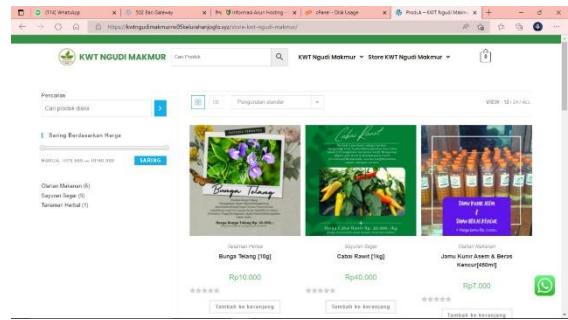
(914) WhatsApp | 502 Bad Gateway | Informasi Akun Hosting | cPanel - Disk Usage | Produk – KWT Ngudi Makmur

https://kwtngudimakmur...kelurahanjogja.xyz/store-kwt-ngudi-makmur/

KWT NGUDI MAKMUR

Cari Produk

KWT Ngudi Makmur ▾ Store KWT Ngudi Makmur ▾

0

Pencarian

Cari produk disini

Saring Berdasarkan Harga

Harga: Rp7.000 — Rp40.000

SARING

Olahan Makanan (6)
Sayuran Segar (5)
Tanaman Herbal (1)

Pengurutan standar

VIEW: 12 / 24 / ALL

Bunga Telang

Cabe Rawit

Tanaman Herbal
Bunga Telang [10g]
Rp10.000
Tambah ke keranjang

Sayuran Segar
Cabe Rawit [1kg]
Rp40.000
Tambah ke keranjang

Olahan Makanan
Jamu Kunir Asem & Beras Kencur[450ml]
Rp7.000
Tambah ke keranjang